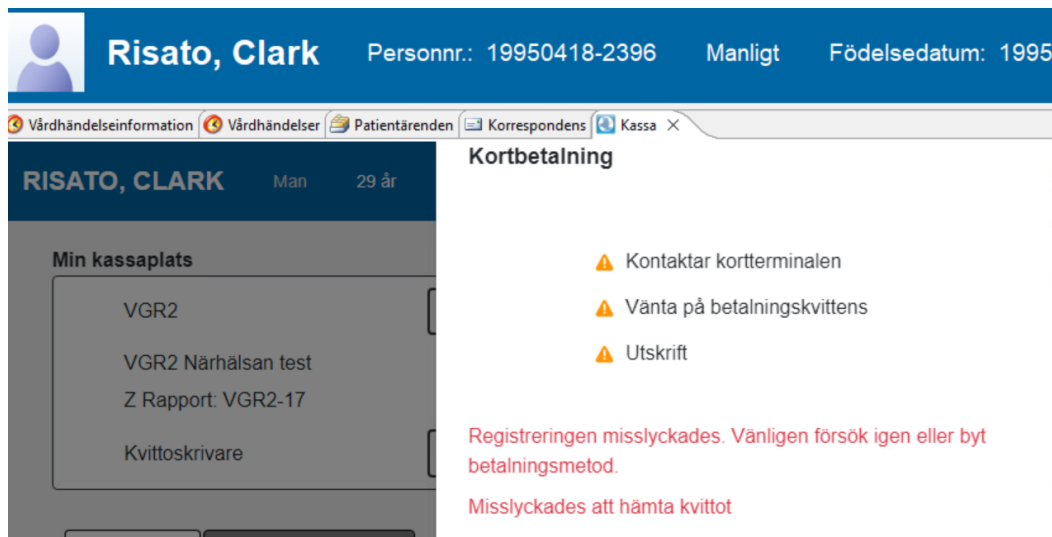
Risato, Clark Personnr.: 19950418-2396 Manligt Födelsedatum: 1995

Vårdhändelseinformation | Vårdhändelser | Patientärenden | Korrespondens | Kassa ×

RISATO, CLARK Man 29 år

Min kassaplats

VGR2

VGR2 Närhälsan test

Z Rapport: VGR2-17

Kvittoskrivare

Kortbetalning

Kontaktar kortterminalen

Vänta på betalningskvittens

Utskrift

Registreringen misslyckades. Vänligen försök igen eller byt betalningsmetod.

Misslyckades att hämta kvittot